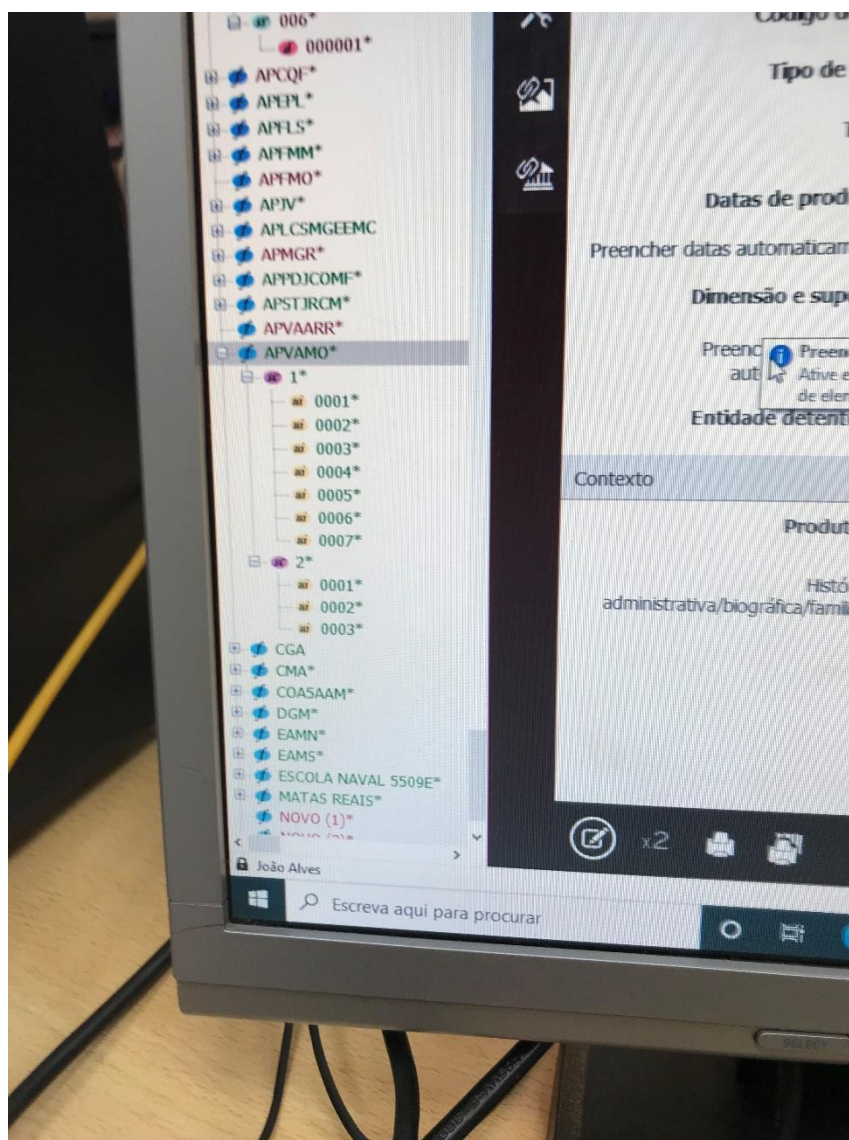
006*
000001*
APCQF*
APEPL*
APFLS*
APFMM*
APFMO*
APJV*
APLCSMGEEMC
APMGR*
APPDJCOMF*
APSTJRCM*
APVAARR*
APVAMO*
1*
0001*
0002*
0003*
0004*
0005*
0006*
0007*
2*
0001*
0002*
0003*
CGA
CMA*
COA5AAM*
DGM*
EAMN*
EAMS*
ESCOLA NAVAL 5509E*
MATAS REAIS*
NOVO (1)*
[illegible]
João Alves

Código d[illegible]
Tipo de
T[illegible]
Datas de prod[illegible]
Preencher datas automaticam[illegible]
Dimensão e sup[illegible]
Preenc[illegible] aut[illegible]
Preen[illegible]
Ative e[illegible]
de elen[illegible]
Entidade detent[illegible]
Contexto
Produt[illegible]
Histó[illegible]
administrativa/biográfica/famili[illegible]
x2

Escreva aqui para procurar